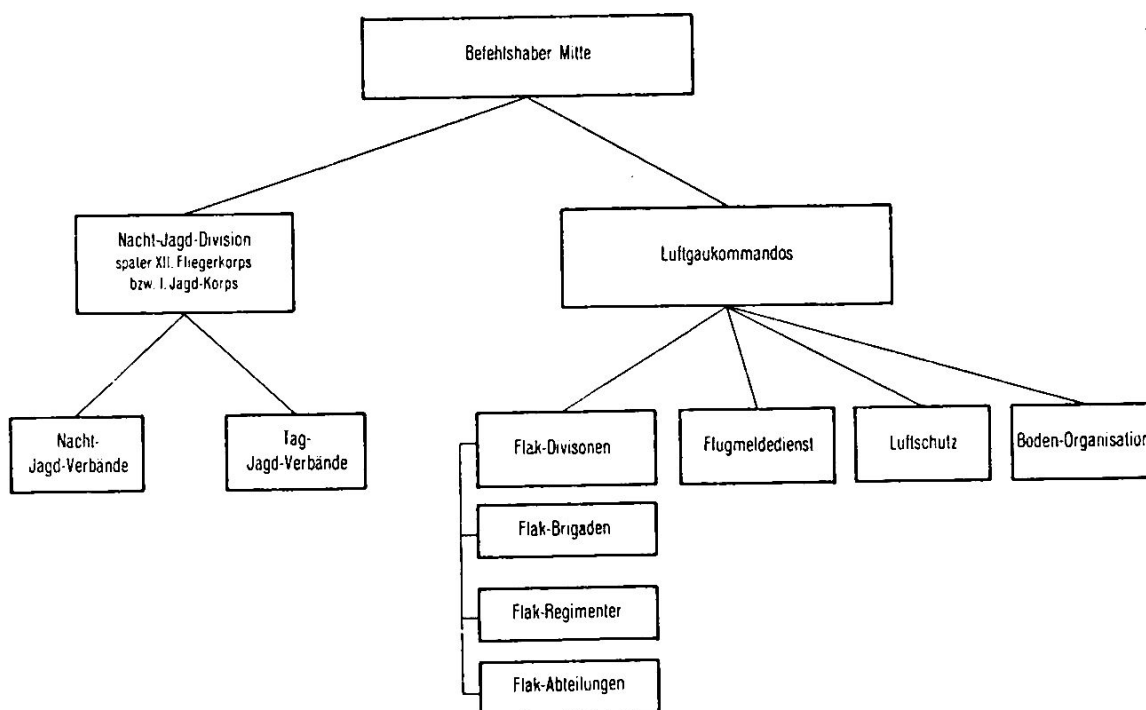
Befehlshaber Mitte

Nacht-Jagd-Division
spater XII. Fliegerkorps
bzw. I. Jagd-Korps

Luftgaukommandos

Nacht-Jagd-Verbände

Tag-Jagd-Verbände

Flak-Divisonen

Flugmeldedienst

Luftschutz

Boden-Organisation

Flak-Brigaden

Flak-Regimenter

Flak-Abteilungen